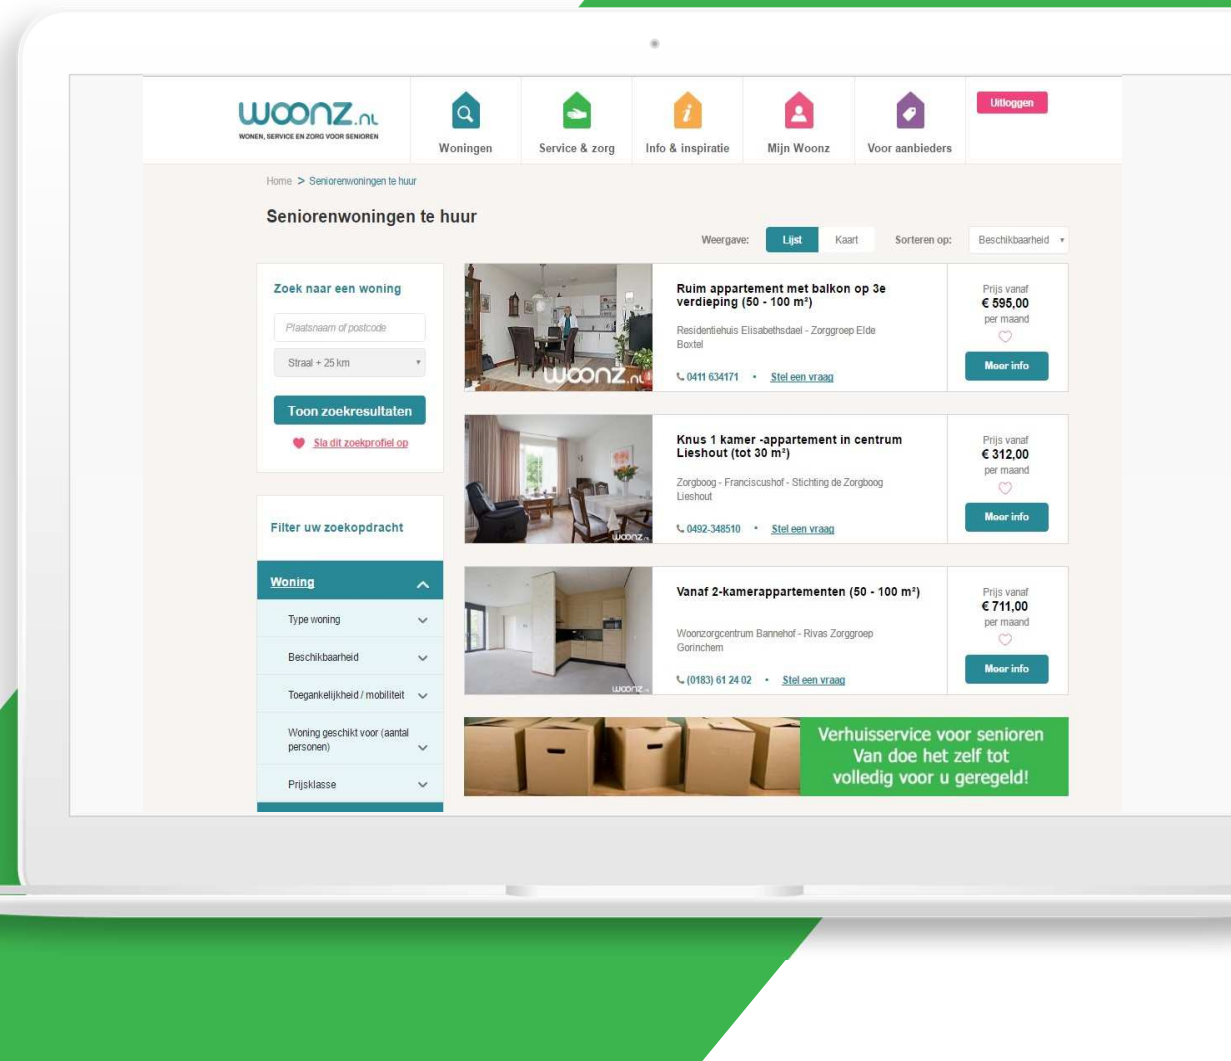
woonz.nl
WONEN, SERVICE EN ZORG VOOR SENIOREN

Woningen
Service & zorg
Info & inspiratie
Mijn Woonz
Voor aanbieders

Uitloggen

Home > Seniorenwoningen te huur

Seniorenwoningen te huur

Weergave: Lijst Kaart Sorteren op: Beschikbaarheid

Zoek naar een woning
Plaatsnaam of postcode
Straal + 25 km
Toon zoekresultaten
Sla dit zoekprofiel op

Filter uw zoekopdracht

Woning
Type woning
Beschikbaarheid
Toegankelijkheid / mobiliteit
Woning geschikt voor (aantal personen)
Prijsklasse

Ruim appartement met balkon op 3e verdieping (50 - 100 m²)
Residentiehuis Elisabethsdael - Zorggroep Elde
Boxtel
0411 634171 • Stel een vraag
Prijs vanaf
€ 595,00
per maand
Meer info

woonz.nl

Knus 1 kamer -appartement in centrum Lieshout (tot 30 m²)
Zorgboog - Franciscushof - Stichting de Zorgboog
Lieshout
0492-348510 • Stel een vraag
Prijs vanaf
€ 312,00
per maand
Meer info

Vanaf 2-kamerappartementen (50 - 100 m²)
Woonzorgcentrum Bannehof - Rivas Zorggroep
Gorinchem
(0183) 61 24 02 • Stel een vraag
Prijs vanaf
€ 711,00
per maand
Meer info

Verhuisservice voor senioren
Van doe het zelf tot
volledig voor u geregeld!